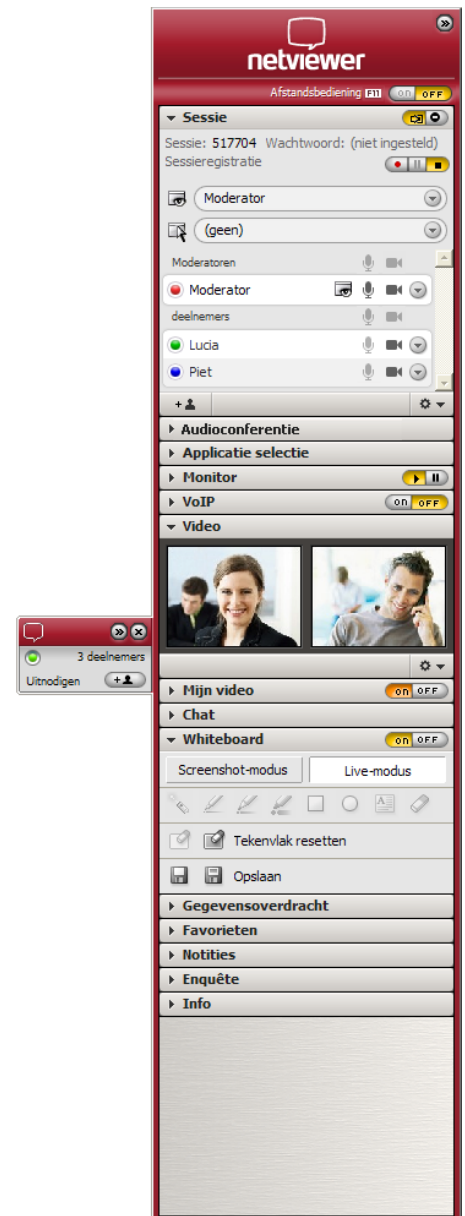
netviewer

Afstandsbediening F11 on OFF

Sessie

Sessie: 517704 Wachtwoord: (niet ingesteld)
Sessieregistratie

Moderator

(geen)

Moderatoren

Moderator

deelnemers

Lucia

Piet

Audioconferentie

Applicatie selectie

Monitor

VoIP on OFF

Video

Mijn video on OFF

Chat

Whiteboard on OFF

Screenshot-modus Live-modus

Tekenvlak resetten

Opslaan

Gegevensoverdracht

Favorieten

Notities

Enquête

Info

3 deelnemers
Uitnodigen